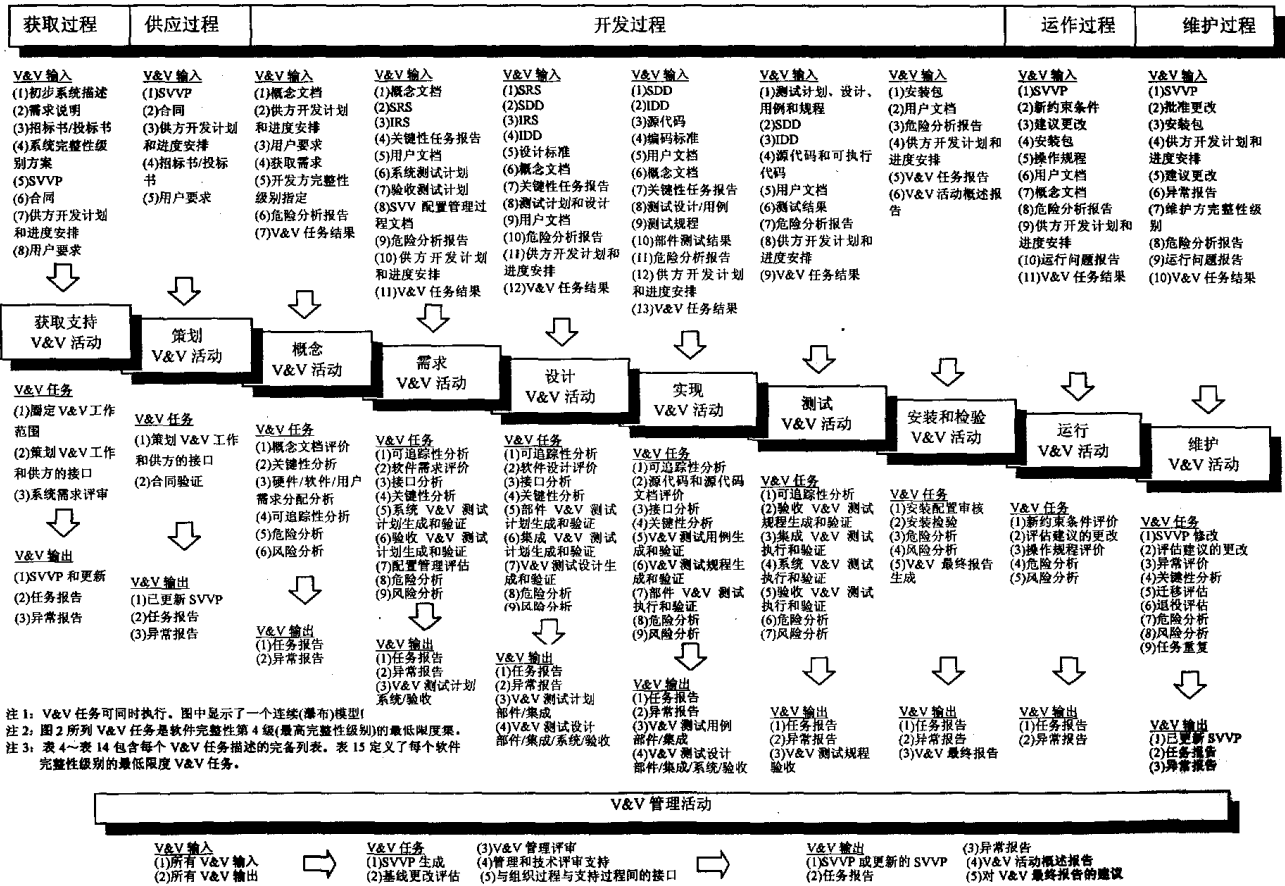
获取过程 | 供应过程 | 开发过程 | 运作过程 | 维护过程

V&V 输入
(1)初步系统描述
(2)需求说明
(3)招标书/投标书
(4)系统完整性级别方案
(5)SVVP
(6)合同
(7)供方开发计划和进度安排
(8)用户要求

V&V 输入
(1)SVVP
(2)合同
(3)供方开发计划和进度安排
(4)招标书/投标书
(5)用户要求

V&V 输入
(1)概念文档
(2)供方开发计划和进度安排
(3)用户要求
(4)获取需求
(5)开发方完整性级别指定
(6)危险分析报告
(7)V&V 任务结果

V&V 输入
(1)概念文档
(2)SRS
(3)IRS
(4)关键性任务报告
(5)用户文档
(6)系统测试计划
(7)验收测试计划
(8)SVV 配置管理过程文档
(9)危险分析报告
(10)供方开发计划和进度安排
(11)V&V 任务结果

V&V 输入
(1)SRS
(2)SDD
(3)IRS
(4)IDD
(5)设计标准
(6)概念文档
(7)关键性任务报告
(8)测试计划和设计
(9)用户文档
(10)危险分析报告
(11)供方开发计划和进度安排
(12)V&V 任务结果

V&V 输入
(1)SDD
(2)IDD
(3)源代码
(4)编码标准
(5)用户文档
(6)概念文档
(7)关键性任务报告
(8)测试设计/用例
(9)测试规程
(10)部件测试结果
(11)危险分析报告
(12)供方开发计划和进度安排
(13)V&V 任务结果

V&V 输入
(1)测试计划、设计、用例和规程
(2)SDD
(3)IDD
(4)源代码和可执行代码
(5)用户文档
(6)测试结果
(7)危险分析报告
(8)供方开发计划和进度安排
(9)V&V 任务结果

V&V 输入
(1)安装包
(2)用户文档
(3)危险分析报告
(4)供方开发计划和进度安排
(5)V&V 任务报告
(6)V&V 活动概述报告

V&V 输入
(1)SVVP
(2)新约束条件
(3)建议更改
(4)安装包
(5)操作规程
(6)用户文档
(7)概念文档
(8)危险分析报告
(9)供方开发计划和进度安排
(10)运行问题报告
(11)V&V 任务结果

V&V 输入
(1)SVVP
(2)批准更改
(3)安装包
(4)供方开发计划和进度安排
(5)建议更改
(6)异常报告
(7)维护方完整性级别
(8)危险分析报告
(9)运行问题报告
(10)V&V 任务结果

获取支持 V&V 活动
策划 V&V 活动
概念 V&V 活动
需求 V&V 活动
设计 V&V 活动
实现 V&V 活动
测试 V&V 活动
安装和检验 V&V 活动
运行 V&V 活动
维护 V&V 活动

V&V 任务
(1)圈定 V&V 工作范围
(2)策划 V&V 工作和供方的接口
(3)系统需求评审

V&V 输出
(1)SVVP 和更新
(2)任务报告
(3)异常报告

V&V 任务
(1)策划 V&V 工作和供方的接口
(2)合同验证

V&V 输出
(1)已更新 SVVP
(2)任务报告
(3)异常报告

V&V 任务
(1)概念文档评价
(2)关键性分析
(3)硬件/软件/用户需求分配分析
(4)可追踪性分析
(5)危险分析
(6)风险分析

V&V 输出
(1)任务报告
(2)异常报告

V&V 任务
(1)可追踪性分析
(2)软件需求评价
(3)接口分析
(4)关键性分析
(5)系统 V&V 测试计划生成和验证
(6)验收 V&V 测试计划生成和验证
(7)配置管理评估
(8)危险分析
(9)风险分析

V&V 输出
(1)任务报告
(2)异常报告
(3)V&V 测试计划系统/验收

V&V 任务
(1)可追踪性分析
(2)软件设计评价
(3)接口分析
(4)关键性分析
(5)部件 V&V 测试计划生成和验证
(6)集成 V&V 测试计划生成和验证
(7)V&V 测试设计生成和验证
(8)危险分析
(9)风险分析

V&V 输出
(1)任务报告
(2)异常报告
(3)V&V 测试计划部件/集成
(4)V&V 测试设计部件/集成/系统/验收

V&V 任务
(1)可追踪性分析
(2)源代码和源代码文档评价
(3)接口分析
(4)关键性分析
(5)V&V 测试用例生成和验证
(6)V&V 测试规程生成和验证
(7)部件 V&V 测试执行和验证
(8)危险分析
(9)风险分析

V&V 输出
(1)任务报告
(2)异常报告
(3)V&V 测试用例部件/集成
(4)V&V 测试设计部件/集成/系统/验收

V&V 任务
(1)可追踪性分析
(2)验收 V&V 测试规程生成和验证
(3)集成 V&V 测试执行和验证
(4)系统 V&V 测试执行和验证
(5)验收 V&V 测试执行和验证
(6)危险分析
(7)风险分析

V&V 输出
(1)任务报告
(2)异常报告
(3)V&V 测试规程验收

V&V 任务
(1)安装配置审核
(2)安装检验
(3)危险分析
(4)风险分析
(5)V&V 最终报告生成

V&V 输出
(1)任务报告
(2)异常报告
(3)V&V 最终报告

V&V 任务
(1)新约束条件评价
(2)评估建议的更改
(3)操作规程评价
(4)危险分析
(5)风险分析

V&V 输出
(1)任务报告
(2)异常报告

V&V 任务
(1)SVVP 修改
(2)评估建议的更改
(3)异常评价
(4)关键性分析
(5)迁移评估
(6)退役评估
(7)危险分析
(8)风险分析
(9)任务重复

V&V 输出
(1)已更新 SVVP
(2)任务报告
(3)异常报告

注 1：V&V 任务可同时执行。图中显示了一个连续(瀑布)模型。
注 2：图 2 所列 V&V 任务是软件完整性第 4 级(最高完整性级别)的最低限度集。
注 3：表 4～表 14 包含每个 V&V 任务描述的完备列表。表 15 定义了每个软件完整性级别的最低限度 V&V 任务。

V&V 管理活动

V&V 输入
(1)所有 V&V 输入
(2)所有 V&V 输出

V&V 任务
(1)SVVP 生成
(2)基线更改评估
(3)V&V 管理评审
(4)管理和技术评审支持
(5)与组织过程与支持过程间的接口

V&V 输出
(1)SVVP 或更新的 SVVP
(2)任务报告
(3)异常报告
(4)V&V 活动概述报告
(5)对 V&V 最终报告的建议